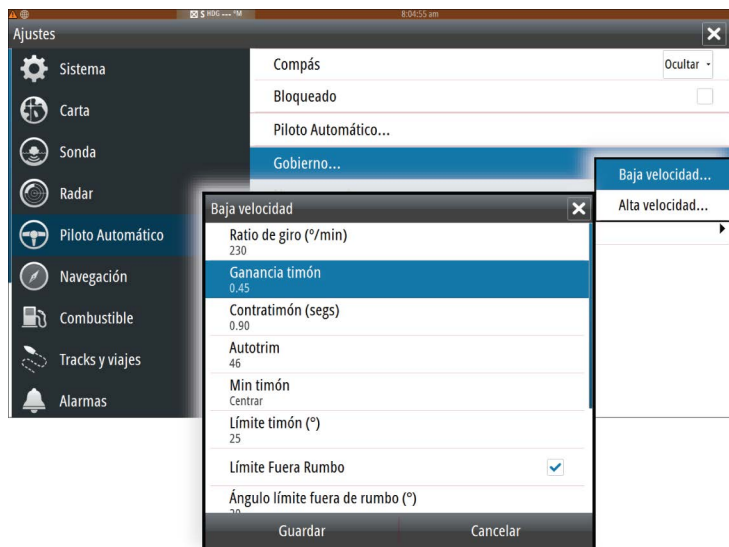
S HDG --- °M 8:04:55 am

Ajustes

Sistema
Carta
Sonda
Radar
Piloto Automático
Navegación
Combustible
Tracks y viajes
Alarmas

Compás
Ocultar
Bloqueado
Piloto Automático...
Gobierno...

Baja velocidad...
Alta velocidad...

Baja velocidad

Ratio de giro (°/min)
230
Ganancia timón
0.45
Contratimón (segs)
0.90
Autotrim
46
Min timón
Centrar
Límite timón (°)
25
Límite Fuera Rumbo
Ángulo límite fuera de rumbo (°)
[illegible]

Guardar
Cancelar